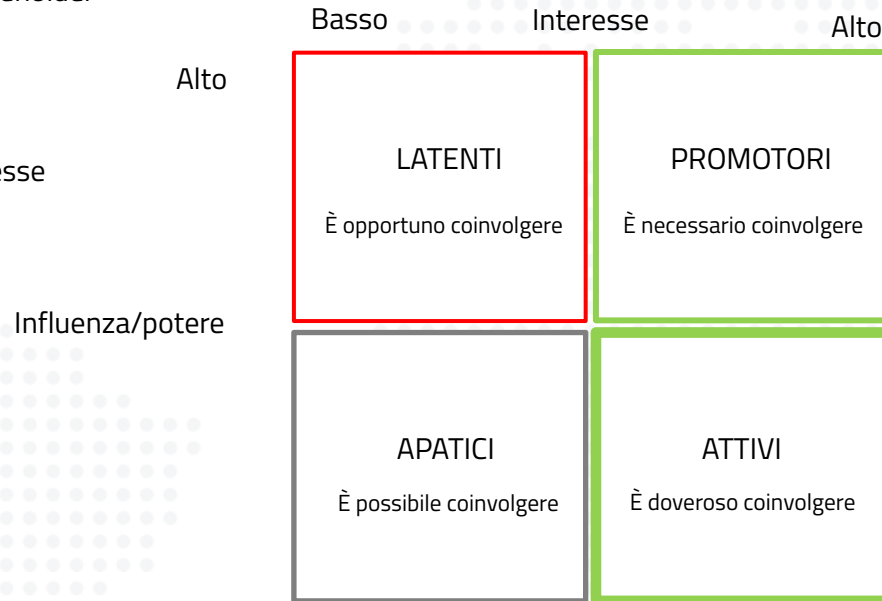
Basso Interesse Alto

Alto

esse

Influenza/potere

| LATENTI<br>È opportuno coinvolgere | PROMOTORI<br>È necessario coinvolgere |
|---|---|
| APATICI<br>È possibile coinvolgere | ATTIVI<br>È doveroso coinvolgere |